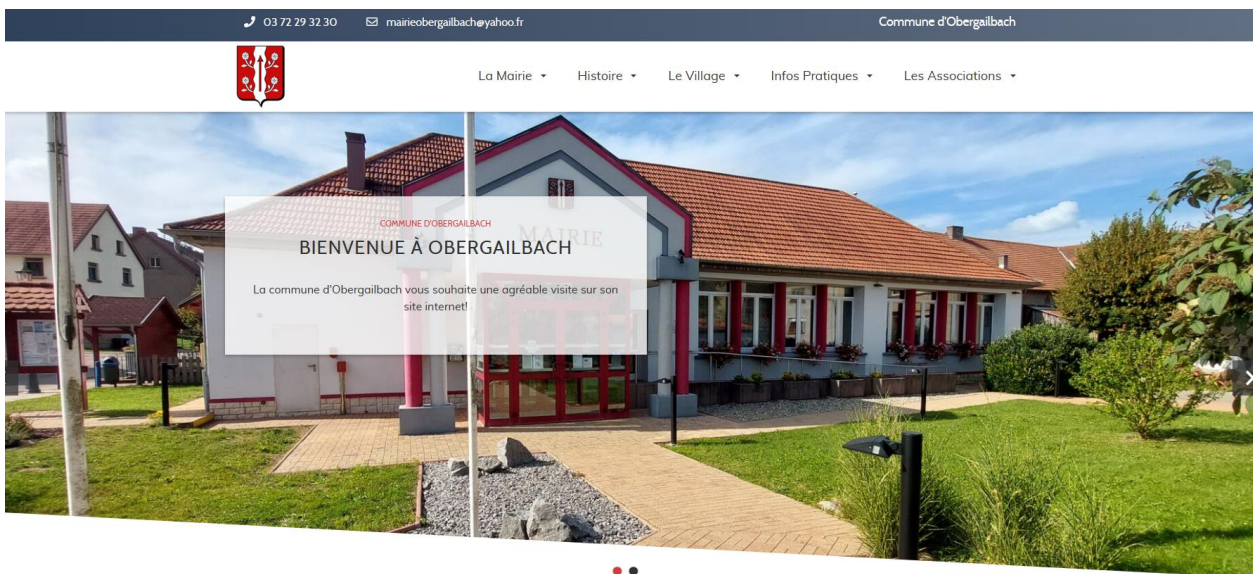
03 72 29 32 30 mairieobergailbach@yahoo.fr

Commune d'Obergailbach

La Mairie Histoire Le Village Infos Pratiques Les Associations

MAIRIE

COMMUNE D'OBERGAILBACH

BIENVENUE À OBERGAILBACH

La commune d'Obergailbach vous souhaite une agréable visite sur son site internet!